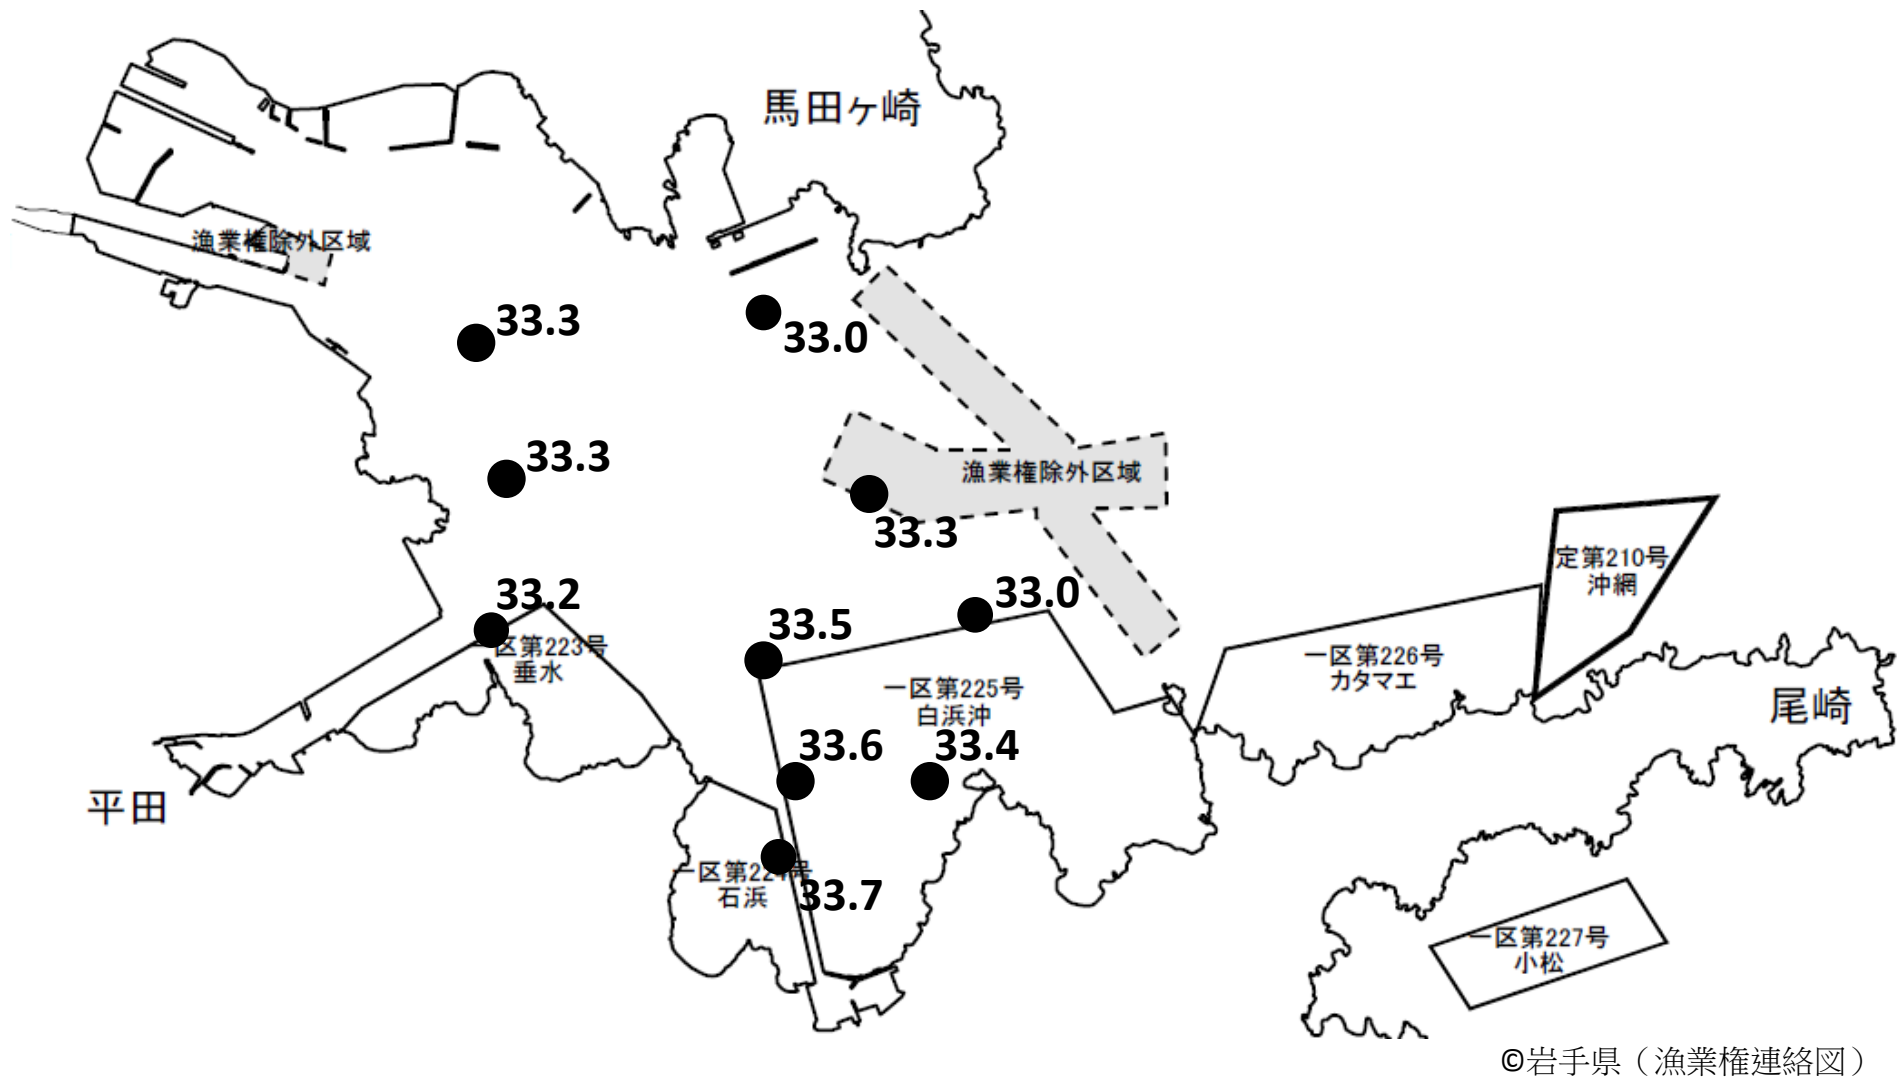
馬田ヶ崎

漁業権除外区域

33.3

33.0

33.3

漁業権除外区域

33.3

33.2

33.0

33.5

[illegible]区第223号
垂水

定第210号
沖網

一区第226号
カタマエ

一区第225号
白浜沖

尾崎

33.6

33.4

平田

一区第22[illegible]号
石浜

33.7

一区第227号
小松

©岩手県（漁業権連絡図）